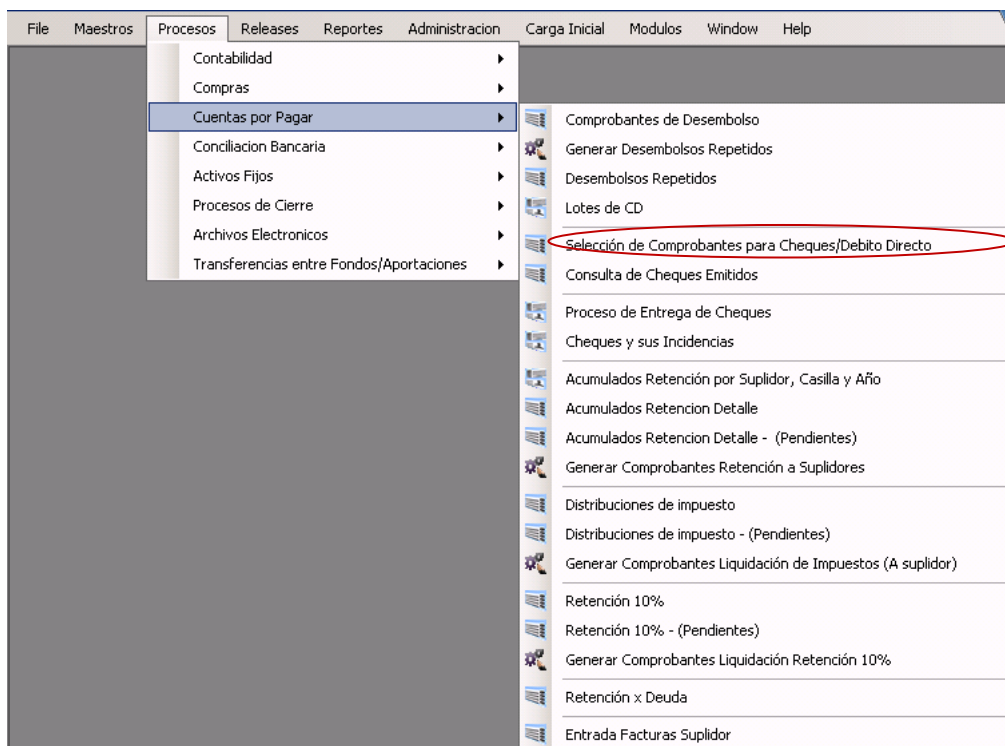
File Maestros Procesos Releases Reportes Administracion Carga Inicial Modulos Window Help

Contabilidad
Compras
Cuentas por Pagar
Conciliacion Bancaria
Activos Fijos
Procesos de Cierre
Archivos Electronicos
Transferencias entre Fondos/Aportaciones

Comprobantes de Desembolso
Generar Desembolsos Repetidos
Desembolsos Repetidos
Lotes de CD
Selección de Comprobantes para Cheques/Debito Directo
Consulta de Cheques Emitidos
Proceso de Entrega de Cheques
Cheques y sus Incidencias
Acumulados Retención por Suplidor, Casilla y Año
Acumulados Retencion Detalle
Acumulados Retencion Detalle - (Pendientes)
Generar Comprobantes Retención a Suplidores
Distribuciones de impuesto
Distribuciones de impuesto - (Pendientes)
Generar Comprobantes Liquidación de Impuestos (A suplidor)
Retención 10%
Retención 10% - (Pendientes)
Generar Comprobantes Liquidación Retención 10%
Retención x Deuda
Entrada Facturas Suplidor